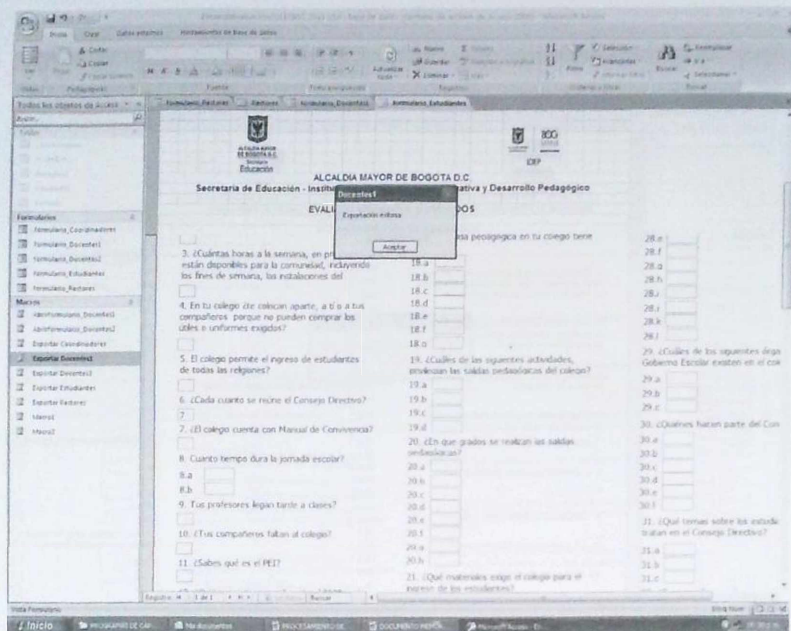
Inicio Crear Datos externos Herramientas de base de datos

Todos los objetos de Access

Formularios
Formulario_Coordinadores
Formulario_Docentes1
Formulario_Docentes2
Formulario_Estudiantes
Formulario_Rectores
Macros
Abrirformulario_Docentes1
Abrirformulario_Docentes2
Exportar Coordinadores
Exportar Docentes1
Exportar Docentes2
Exportar Estudiantes
Exportar Rectores
Macro1
Macro2

Formulario_Rectores | Rectores | Formulario_Docentes1 | Formulario_Estudiantes

ALCALDIA MAYOR DE BOGOTA D.C.
Secretaria de Educación - Institu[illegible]ativa y Desarrollo Pedagógico
EVALU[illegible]DOS

Docentes1
Exportación exitosa
Aceptar

3. ¿Cuántas horas a la semana, en pr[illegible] están disponibles para la comunidad, incluyendo los fines de semana, las instalaciones del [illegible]

4. En tu colegio ¿te colocan aparte, a ti o a tus compañeros porque no pueden comprar los útiles o uniformes exigidos?

5. El colegio permite el ingreso de estudiantes de todas las religiones?

6. ¿Cada cuanto se reúne el Consejo Directivo?
7

7. ¿El colegio cuenta con Manual de Convivencia?

8. Cuanto tiempo dura la jornada escolar?
8.a
8.b

9. Tus profesores llegan tarde a clases?

10. ¿Tus compañeros faltan al colegio?

11. ¿Sabes qué es el PEI?

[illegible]sa pedagógica en tu colegio tiene
18.a
18.b
18.c
18.d
18.e
18.f
18.g

19. ¿Cuáles de las siguientes actividades, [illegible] las salidas pedagógicas del colegio?
19.a
19.b
19.c
19.d

20. ¿En que grados se realizan las salidas pedagógicas?
20.a
20.b
20.c
20.d
20.e
20.f
20.g
20.h

21. ¿Qué materiales exige el colegio para el ingreso de los estudiantes?

28.e
28.f
28.g
28.h
28.i
28.j
28.k
28.l

29. ¿Cuáles de los siguientes órga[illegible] Gobierno Escolar existen en el col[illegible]
29.a
29.b
29.c

30. ¿Quienes hacen parte del Con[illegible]
30.a
30.b
30.c
30.d
30.e
30.f

31. ¿Qué temas sobre los estudia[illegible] tratan en el Consejo Directivo?
31.a
31.b
31.c

Registro: 1 de 1 Buscar

Vista Formulario

Inicio